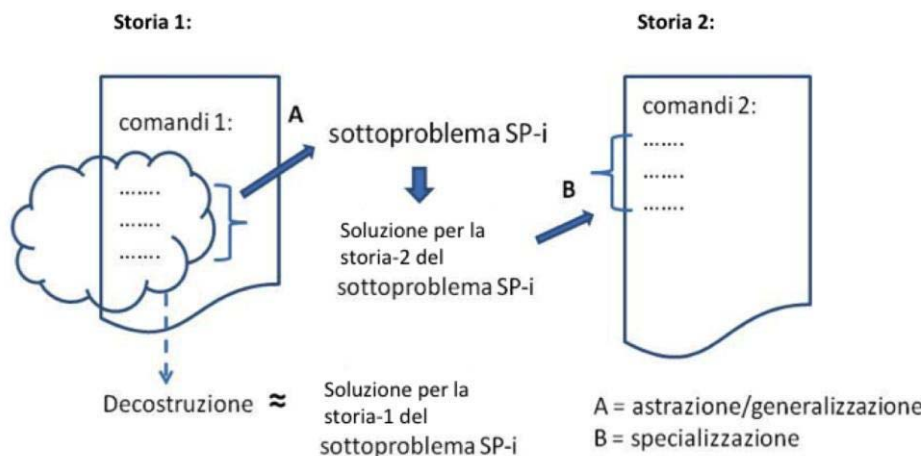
Storia 1:

Storia 2:

comandi 1:
.......
.......
.......

A

sottoproblema SP-i

Soluzione per la storia-2 del sottoproblema SP-i

B

comandi 2:
.......
.......
.......

Decostruzione ≈

Soluzione per la storia-1 del sottoproblema SP-i

A = astrazione/generalizzazione
B = specializzazione